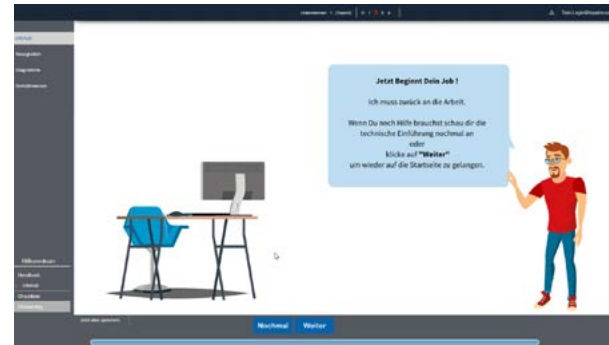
Jetzt Beginnt Dein Job !

Ich muss zurück an die Arbeit.

Wenn Du noch Hilfe brauchst schau dir die technische Einführung nochmal an oder klicke auf **"Weiter"** um wieder auf die Startseite zu gelangen.

Nochmal Weiter